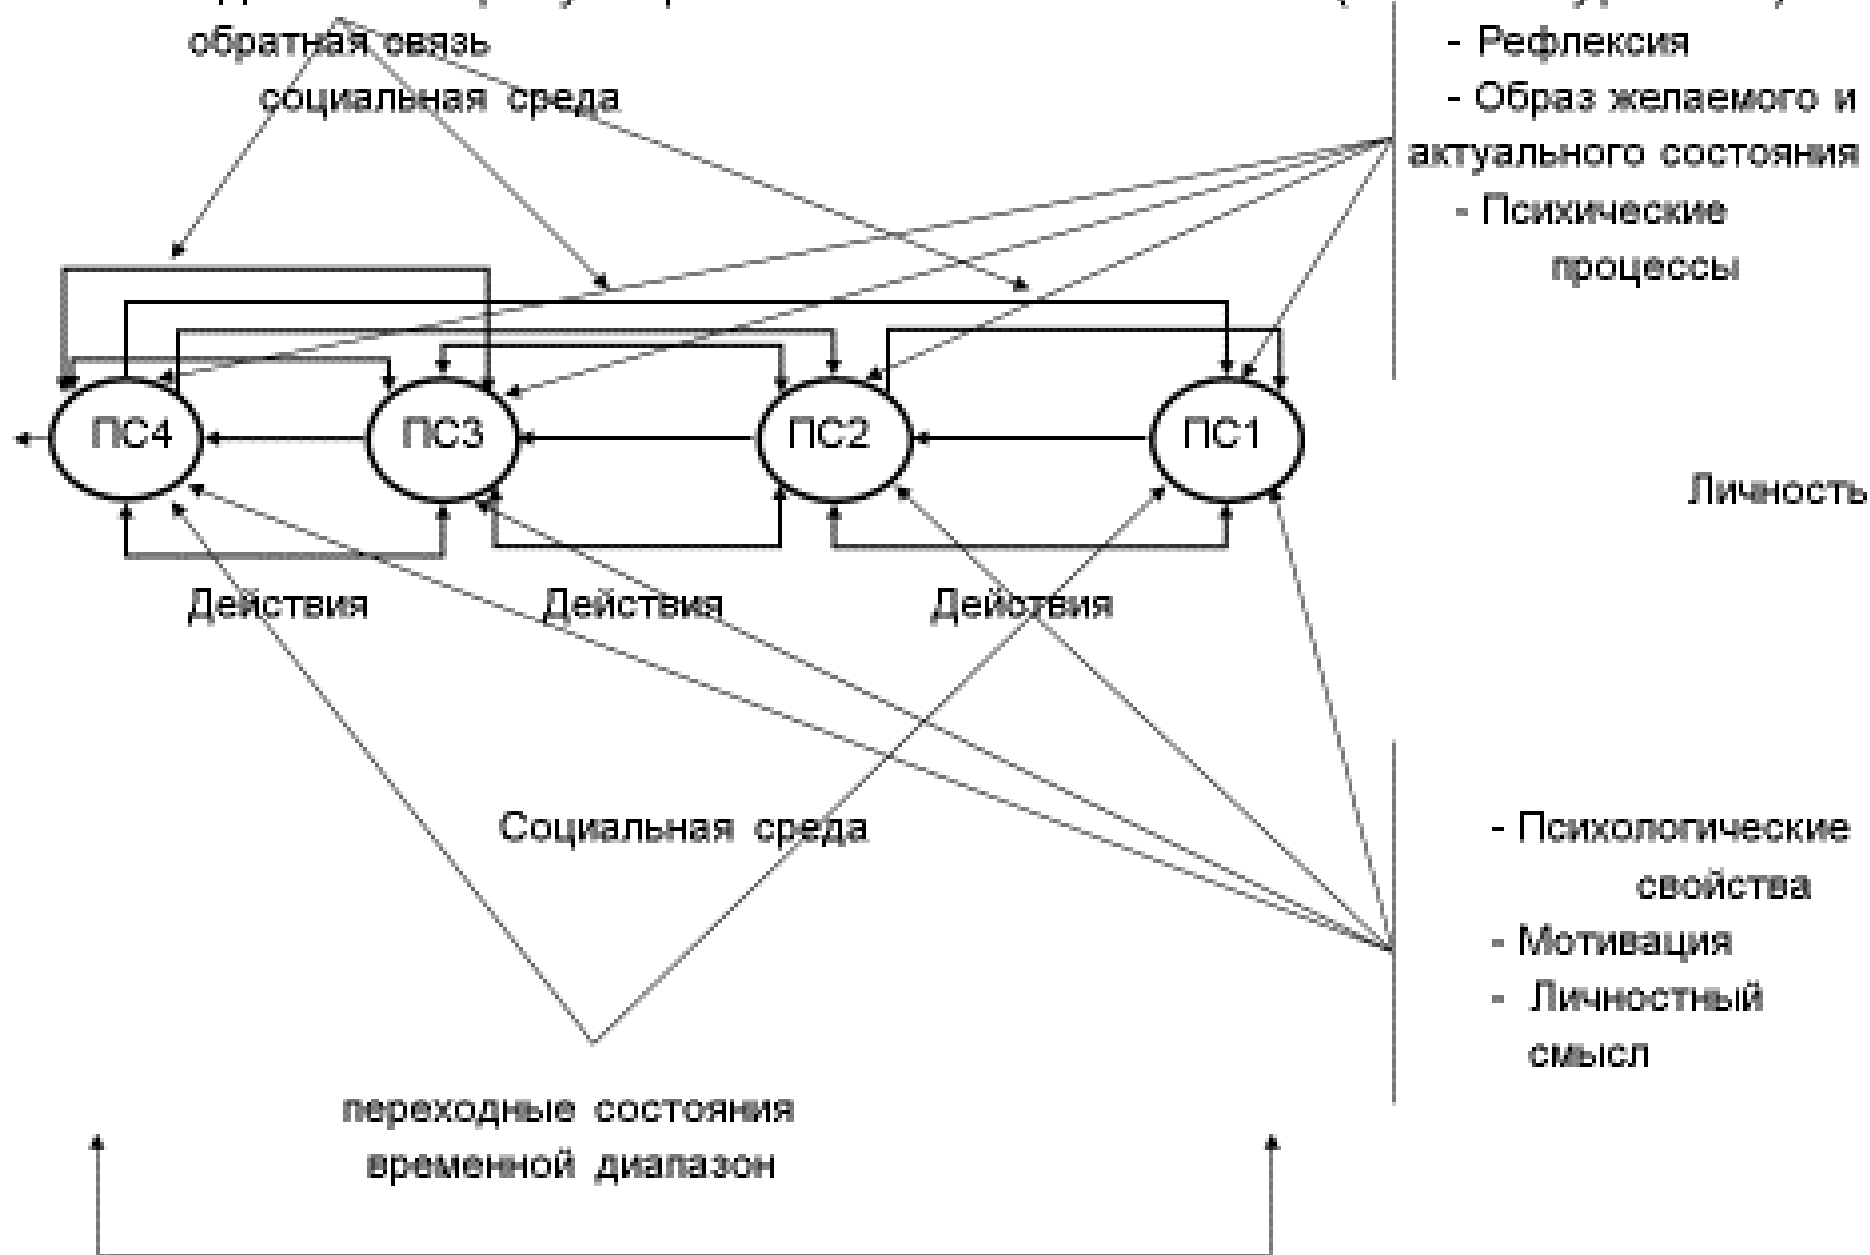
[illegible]

обратная связь

социальная среда

- Рефлексия

- Образ желаемого и актуального состояния

- Психические процессы

ПС4

ПС3

ПС2

ПС1

Личность

Действия

Действия

Действия

Социальная среда

- Психологические свойства

- Мотивация

- Личностный смысл

переходные состояния

временной диапазон